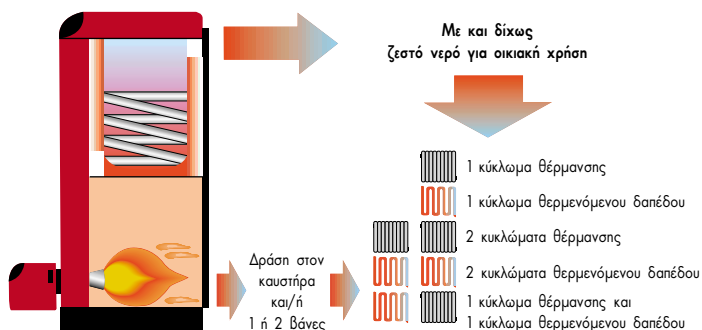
Με και δίχως
ζεστό νερό για οικιακή χρήση

1 κύκλωμα θέρμανσης

1 κύκλωμα θερμενόμενου δαπέδου

2 κυκλώματα θέρμανσης

2 κυκλώματα θερμενόμενου δαπέδου

1 κύκλωμα θέρμανσης και
1 κύκλωμα θερμενόμενου δαπέδου

Δράση στον καυστήρα και/ή 1 ή 2 βάνες